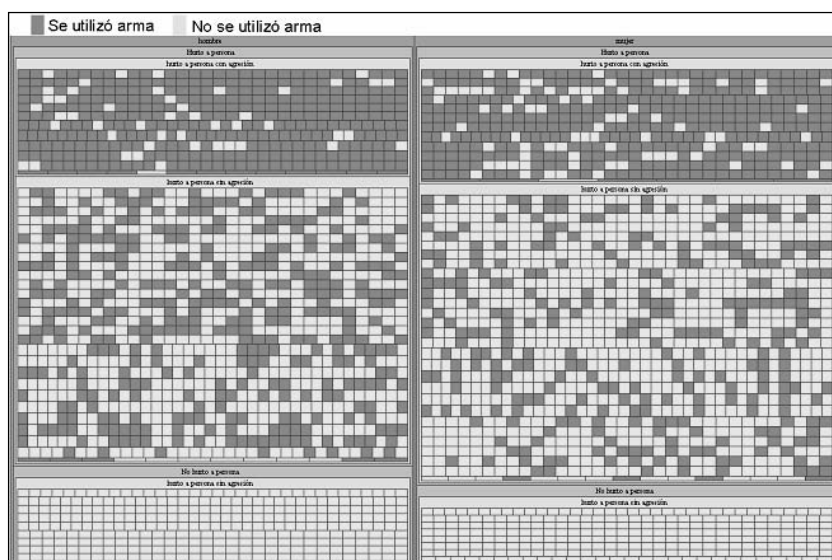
Se utilizó arma No se utilizó arma

hombre

Hurto a persona

hurto a persona con agresión

hurto a persona sin agresión

No hurto a persona

hurto a persona sin agresión

mujer

Hurto a persona

hurto a persona con agresión

hurto a persona sin agresión

No hurto a persona

hurto a persona sin agresión